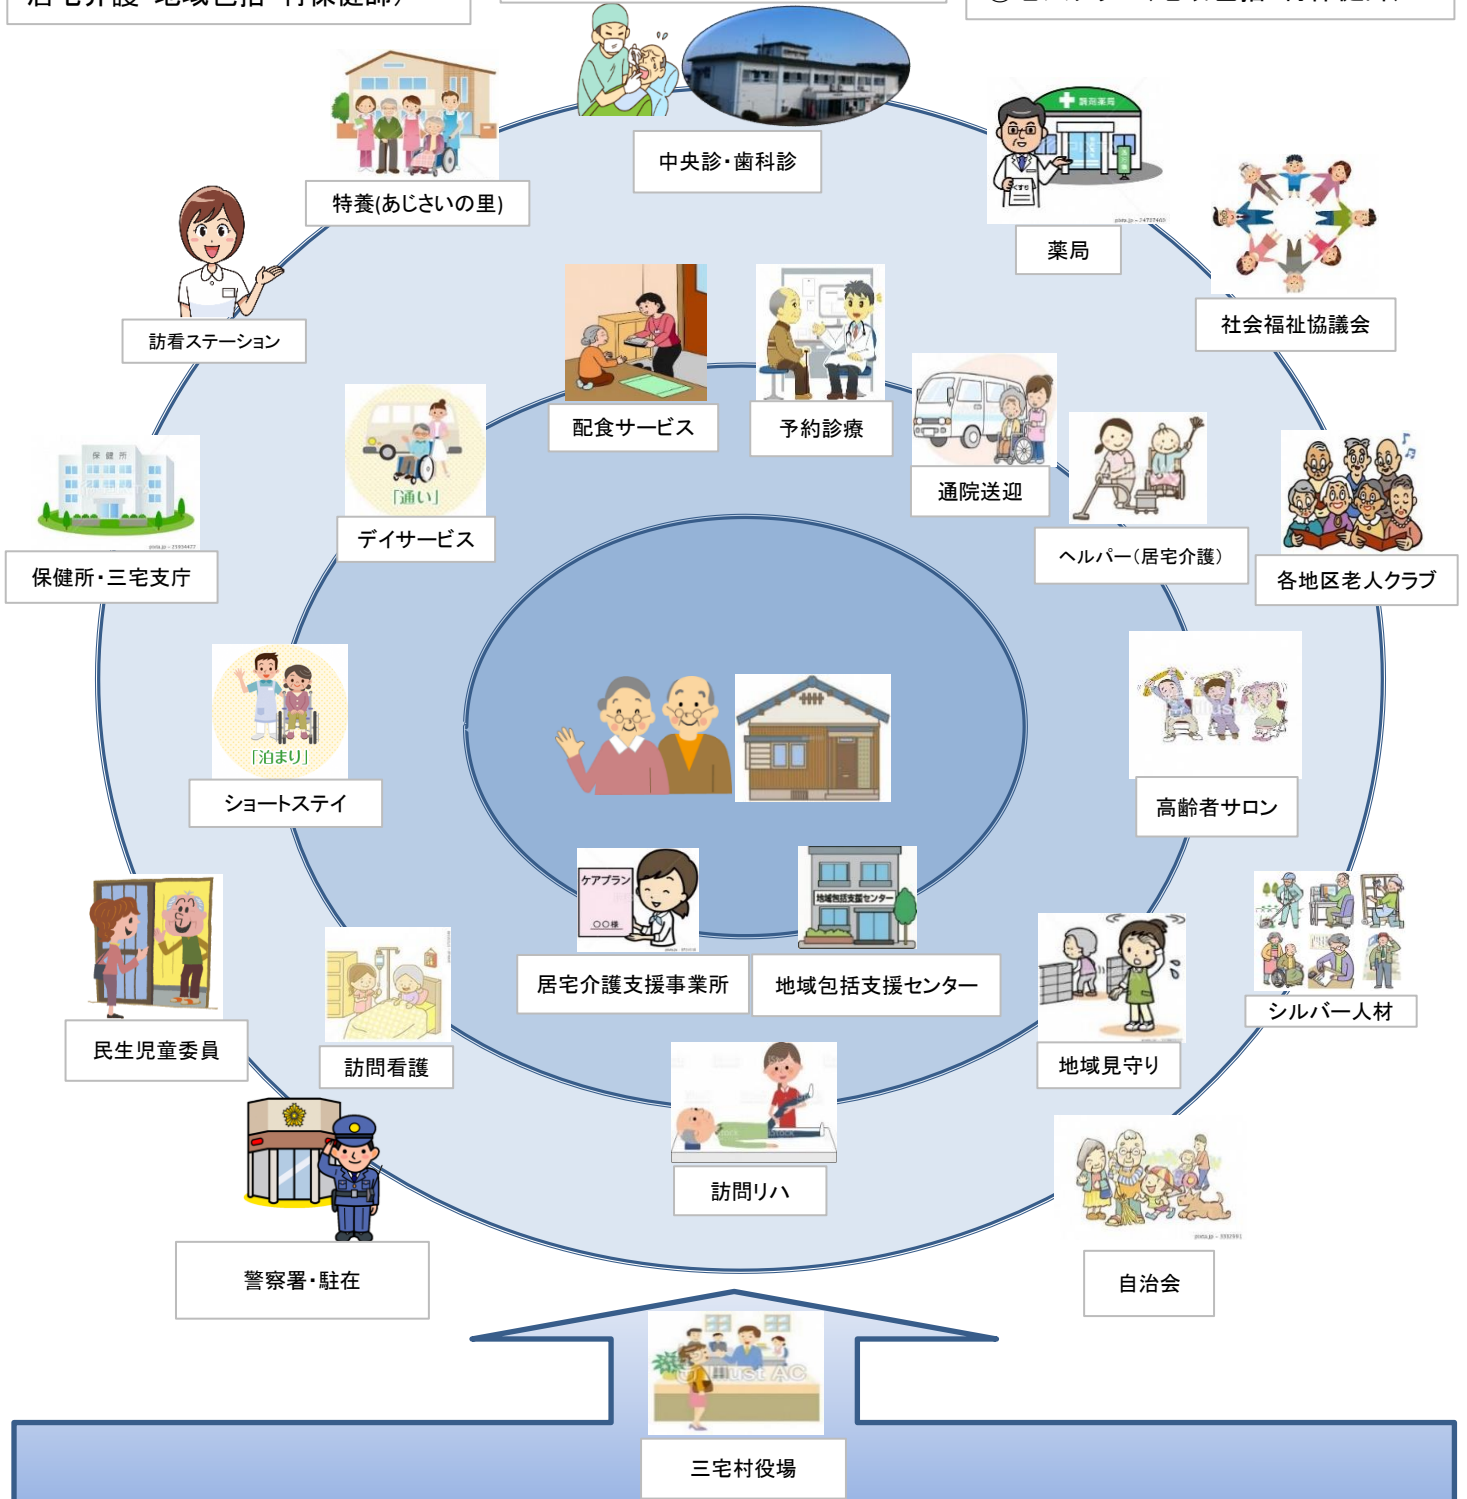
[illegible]

中央診・歯科診

特養(あじさいの里)

薬局

社会福祉協議会

訪看ステーション

配食サービス

予約診療

通院送迎

「通い」

デイサービス

ヘルパー(居宅介護)

各地区老人クラブ

保健所・三宅支庁

「泊まり」

ショートステイ

高齢者サロン

ケアプラン

〇〇様

地域包括支援センター

居宅介護支援事業所

地域包括支援センター

シルバー人材

民生児童委員

訪問看護

地域見守り

訪問リハ

警察署・駐在

自治会

三宅村役場